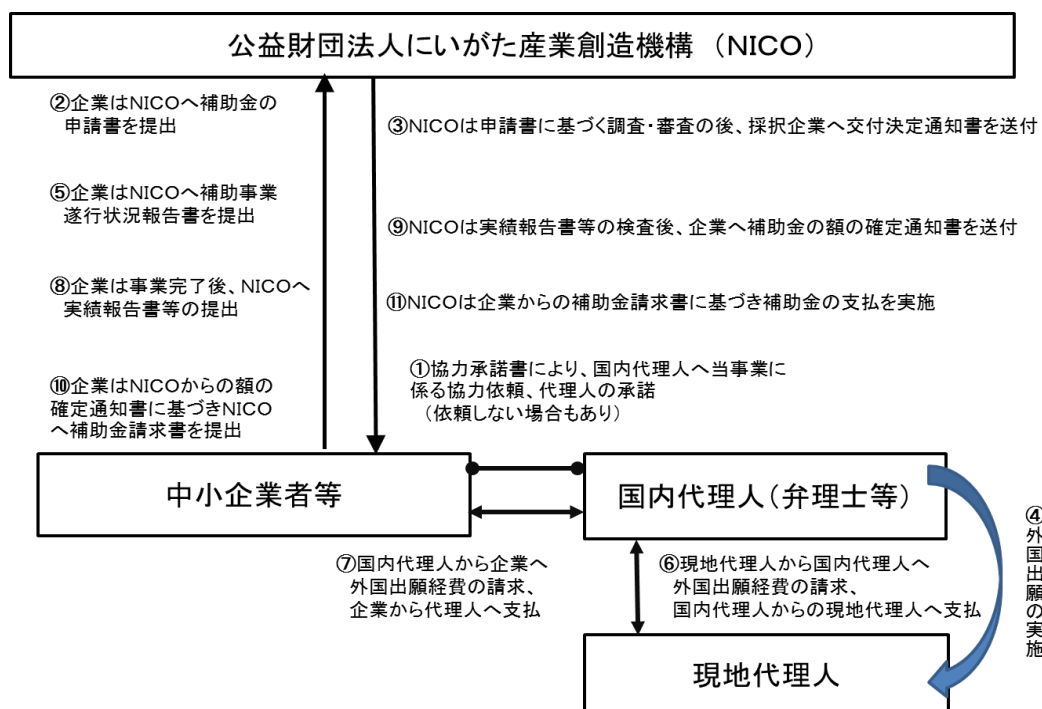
公益財団法人にいがた産業創造機構（NICO）

②企業はNICOへ補助金の申請書を提出

⑤企業はNICOへ補助事業遂行状況報告書を提出

⑧企業は事業完了後、NICOへ実績報告書等の提出

⑩企業はNICOからの額の確定通知書に基づきNICOへ補助金請求書を提出

③NICOは申請書に基づく調査・審査の後、採択企業へ交付決定通知書を送付

⑨NICOは実績報告書等の検査後、企業へ補助金の額の確定通知書を送付

⑪NICOは企業からの補助金請求書に基づき補助金の支払を実施

①協力承諾書により、国内代理人へ当事業に係る協力依頼、代理人の承諾（依頼しない場合もあり）

中小企業者等

国内代理人（弁理士等）

④外国出願の実施

⑦国内代理人から企業へ外国出願経費の請求、企業から代理人へ支払

⑥現地代理人から国内代理人へ外国出願経費の請求、国内代理人からの現地代理人へ支払

現地代理人